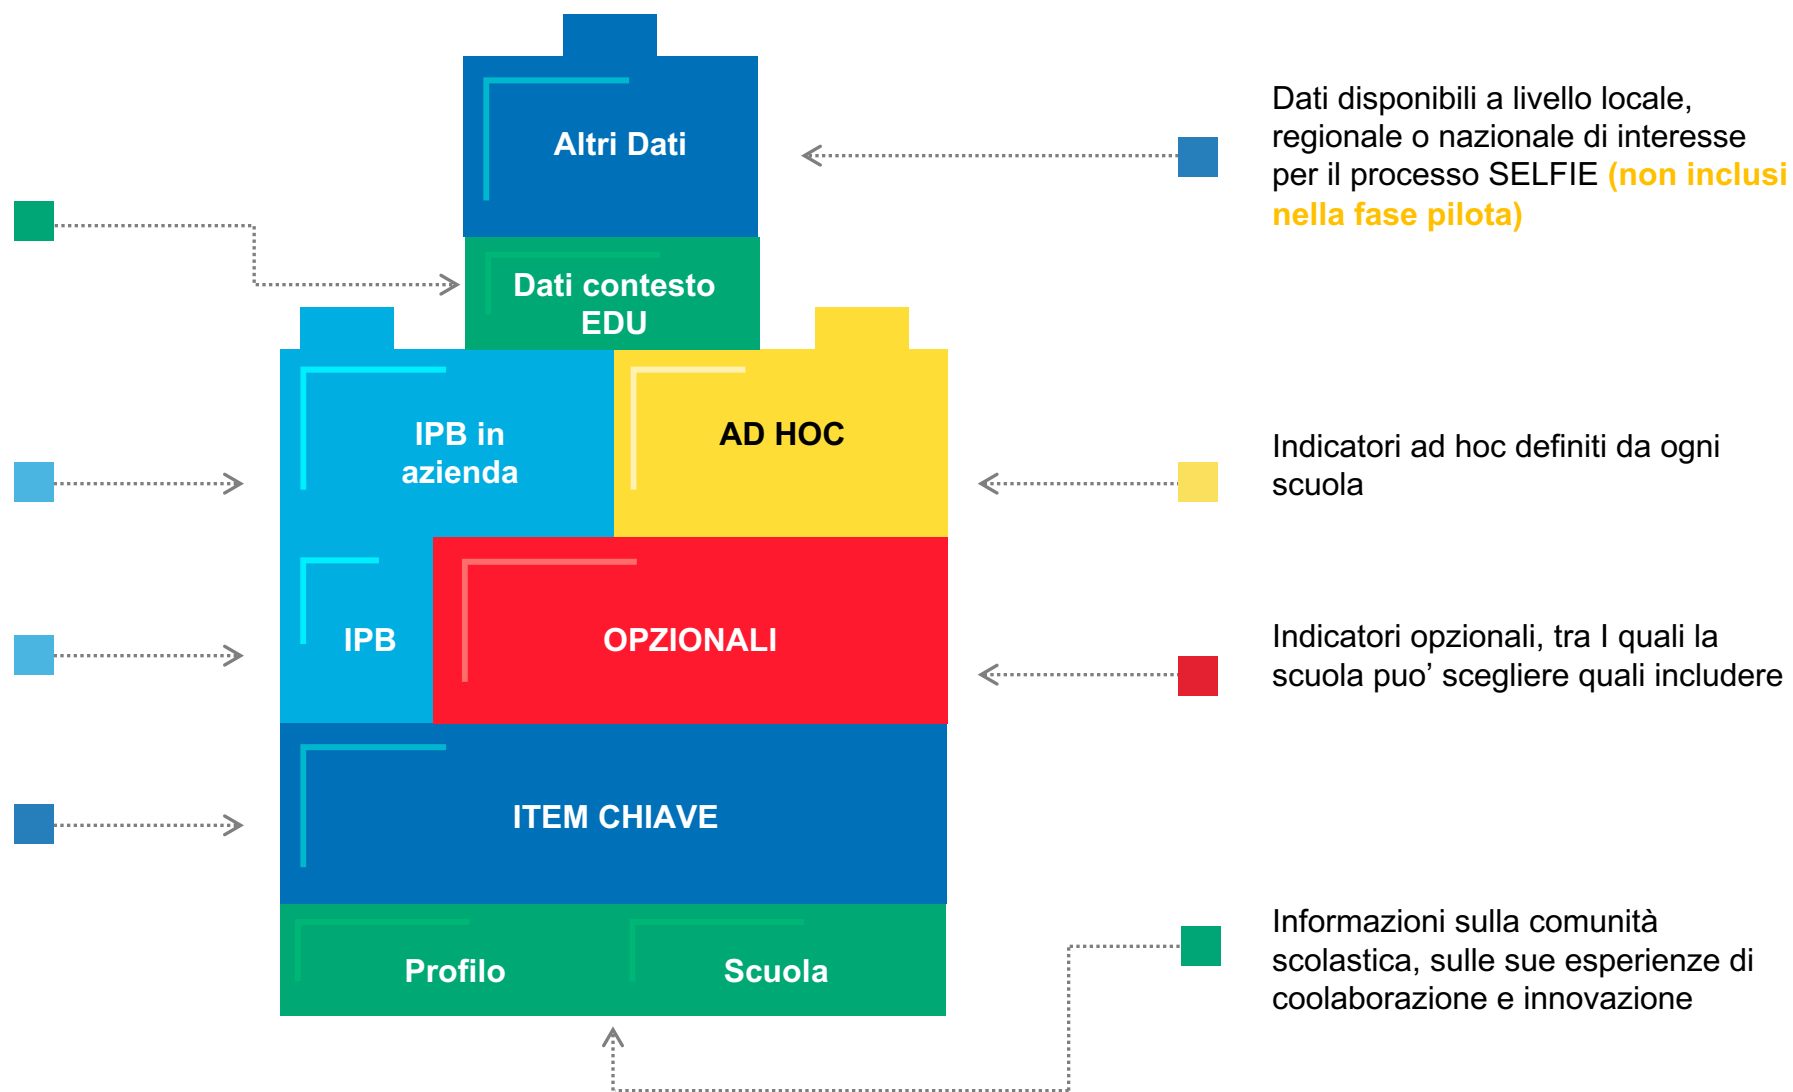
Altri Dati

Dati contesto EDU

IPB in azienda

AD HOC

IPB

OPZIONALI

ITEM CHIAVE

Profilo

Scuola

Dati disponibili a livello locale, regionale o nazionale di interesse per il processo SELFIE (non inclusi nella fase pilota)

Indicatori ad hoc definiti da ogni scuola

Indicatori opzionali, tra I quali la scuola puo' scegliere quali includere

Informazioni sulla comunità scolastica, sulle sue esperienze di coolaborazione e innovazione